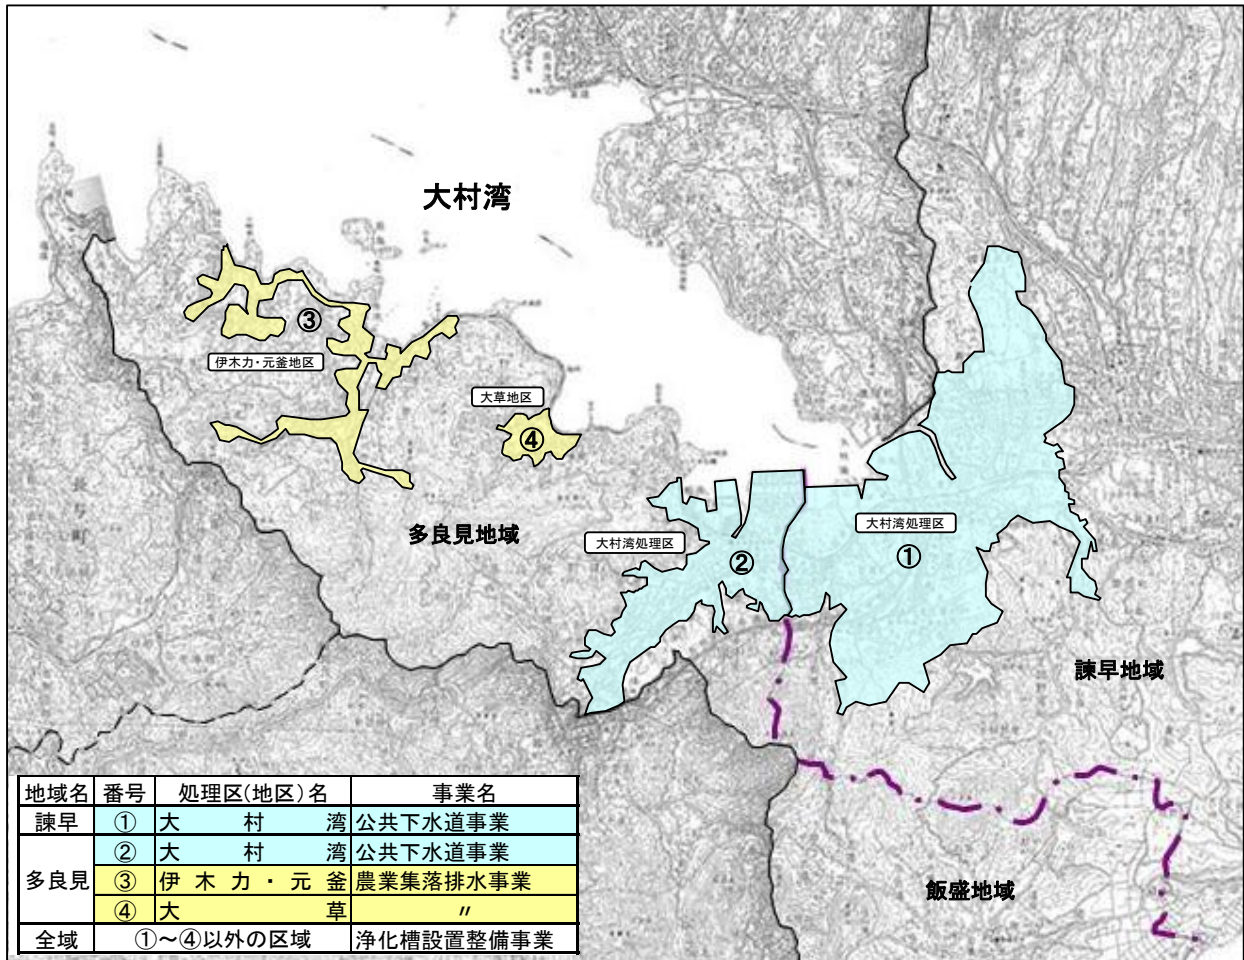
大村湾

③

伊木力・元釜地区

大草地区

④

多良見地域

大村湾処理区

②

大村湾処理区

①

諫早地域

飯盛地域

| 地域名 | 番号 | 処理区(地区)名 | 事業名 |
|---|---|---|---|
| 諫早 | ① | 大村湾 | 公共下水道事業 |
| 多良見 | ② | 大村湾 | 公共下水道事業 |
| | ③ | 伊木力・元釜 | 農業集落排水事業 |
| | ④ | 大草 | 〃 |
| 全域 | ①～④以外の区域 | | 浄化槽設置整備事業 |